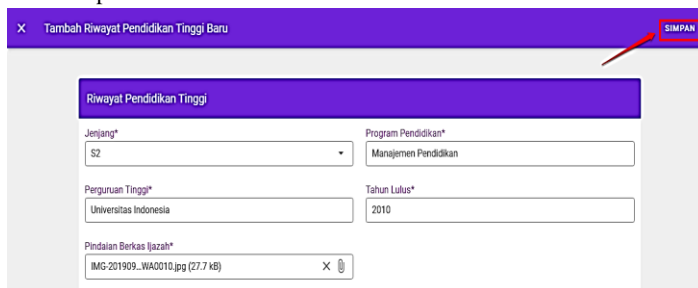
X Tambah Riwayat Pendidikan Tinggi Baru

SIMPAN

Riwayat Pendidikan Tinggi

Jenjang*
S2

Program Pendidikan*
Manajemen Pendidikan

Perguruan Tinggi*
Universitas Indonesia

Tahun Lulus*
2010

Pindaian Berkas Ijazah*
IMG-201909...WA0010.jpg (27.7 kB)